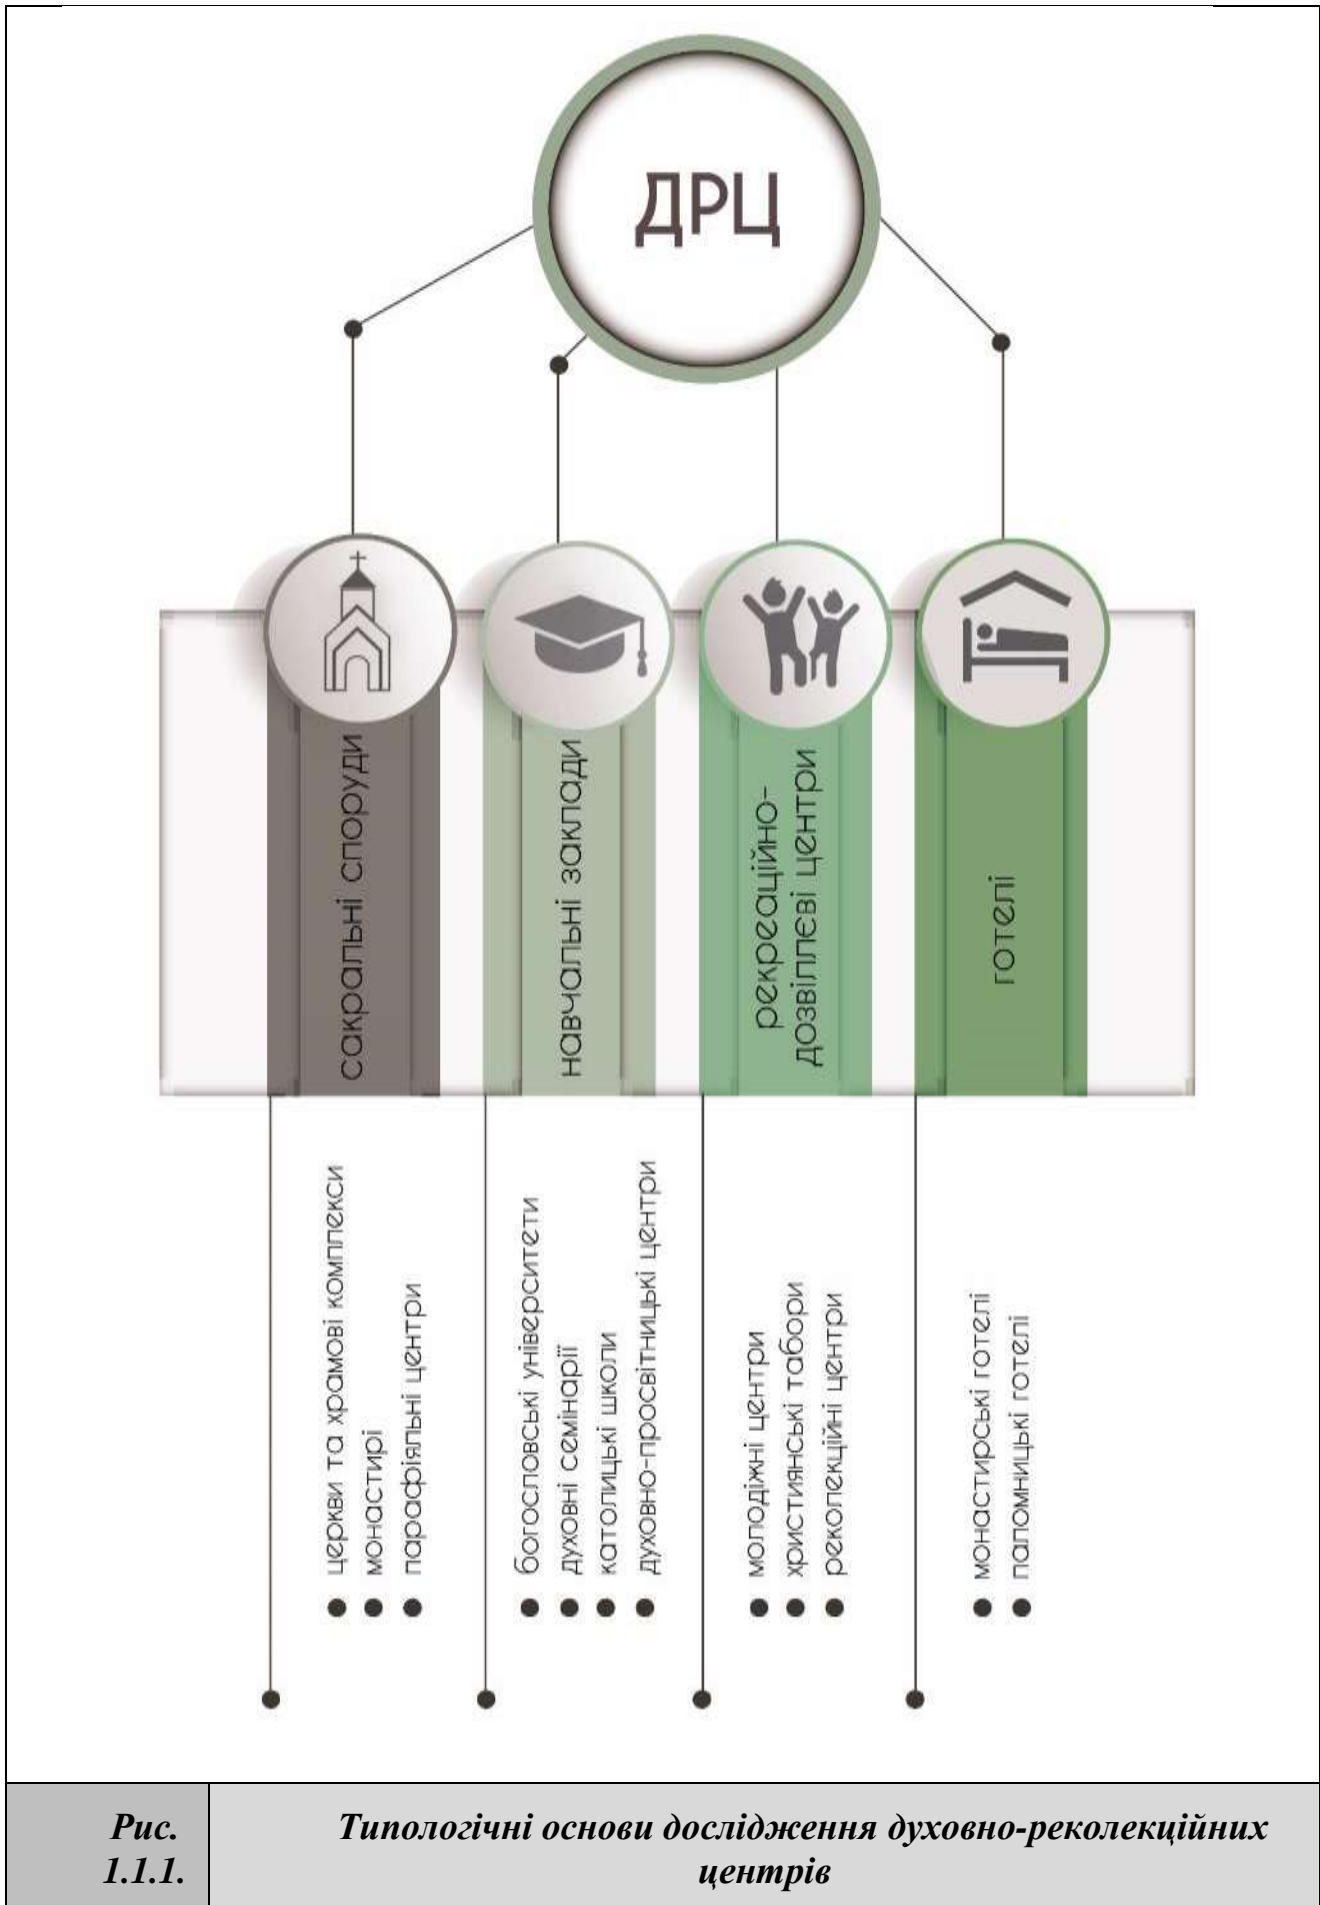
ДРЦ

сакральні споруди

навчальні заклади

рекреаційно-дозвіллеві центри

готелі

- церкви та храмові комплекси
- монастирі
- парафіяльні центри

- богословські університети
- духовні семінарії
- католицькі школи
- духовно-просвітницькі центри

- молодіжні центри
- християнські табори
- реколекційні центри

- монастирські готелі
- паломницькі готелі

| Рис. 1.1.1. | Типологічні основи дослідження духовно-реколекційних центрів |
|---|---|